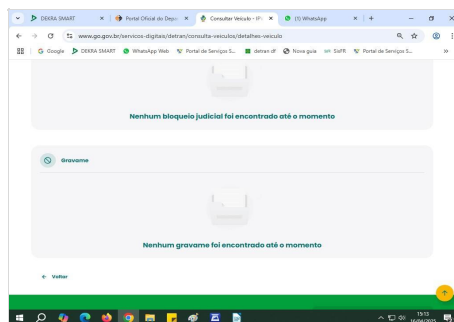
DEKRA SMART × | Portal Oficial do Depa × | Consultar Veículo - IPVA × | (1) WhatsApp × | +

www.go.gov.br/servicos-digitais/detran/consulta-veiculos/detalhes-veiculo

Google | DEKRA SMART | WhatsApp Web | Portal de Serviços S... | detran df | Nova guia | SAFR | Portal de Serviços S...

Nenhum bloqueio judicial foi encontrado até o momento

Gravame

Nenhum gravame foi encontrado até o momento

← Voltar

15:13
16/04/2025